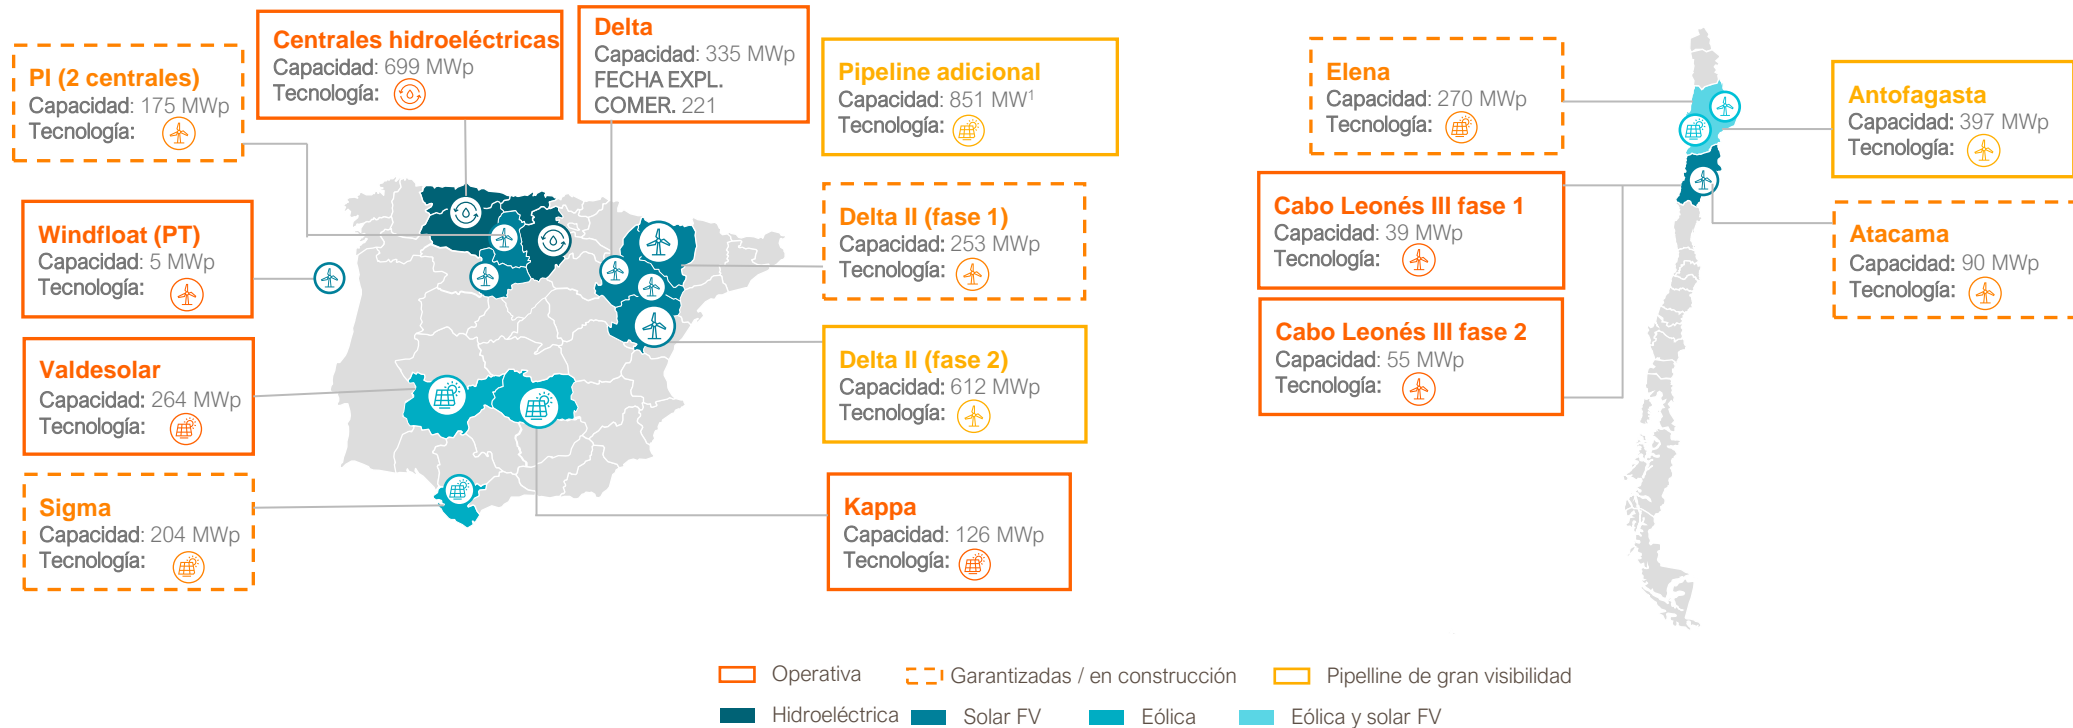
PI (2 centrales)
Capacidad: 175 MWp
Tecnología:

Centrales hidroeléctricas
Capacidad: 699 MWp
Tecnología:

Delta
Capacidad: 335 MWp
FECHA EXPL. COMER. 221

Pipeline adicional
Capacidad: 851 MW$^1$
Tecnología:

Windfloat (PT)
Capacidad: 5 MWp
Tecnología:

Delta II (fase 1)
Capacidad: 253 MWp
Tecnología:

Valdesolar
Capacidad: 264 MWp
Tecnología:

Delta II (fase 2)
Capacidad: 612 MWp
Tecnología:

Sigma
Capacidad: 204 MWp
Tecnología:

Kappa
Capacidad: 126 MWp
Tecnología:

Elena
Capacidad: 270 MWp
Tecnología:

Antofagasta
Capacidad: 397 MWp
Tecnología:

Cabo Leonés III fase 1
Capacidad: 39 MWp
Tecnología:

Atacama
Capacidad: 90 MWp
Tecnología:

Cabo Leonés III fase 2
Capacidad: 55 MWp
Tecnología:

Operativa
Garantizadas / en construcción
Pipelline de gran visibilidad
Hidroeléctrica
Solar FV
Eólica
Eólica y solar FV